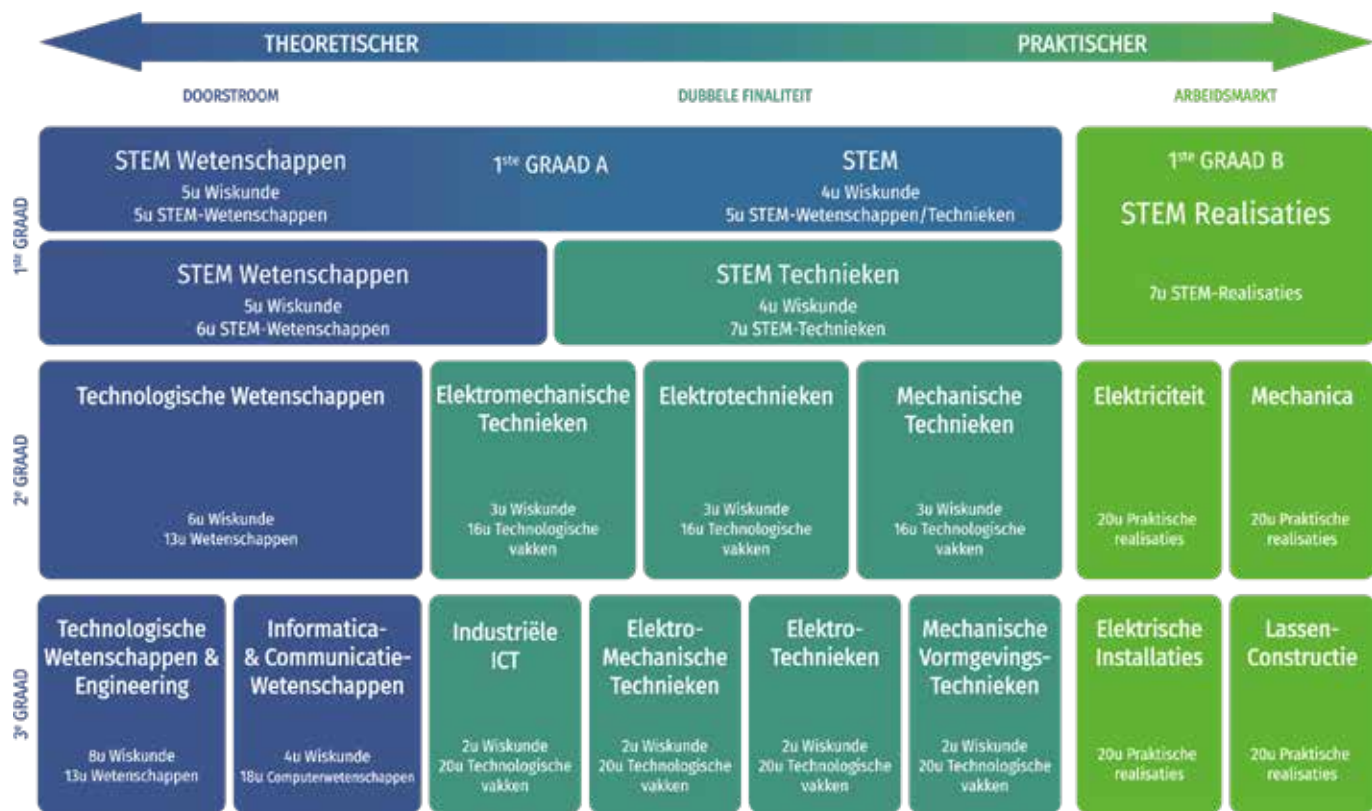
THEORETISCHER

PRAKTISCHER

DOORSTROOM

DUBBELE FINALITEIT

ARBEIDSMARKT

1$^{ste}$ GRAAD

STEM Wetenschappen
5u Wiskunde
5u STEM-Wetenschappen

1$^{ste}$ GRAAD A

STEM
4u Wiskunde
5u STEM-Wetenschappen/Technieken

1$^{ste}$ GRAAD B

STEM Realisaties

STEM Wetenschappen
5u Wiskunde
6u STEM-Wetenschappen

STEM Technieken
4u Wiskunde
7u STEM-Technieken

7u STEM-Realisaties

2$^{e}$ GRAAD

Technologische Wetenschappen
6u Wiskunde
13u Wetenschappen

Elektromechanische Technieken
3u Wiskunde
16u Technologische vakken

Elektrotechnieken
3u Wiskunde
16u Technologische vakken

Mechanische Technieken
3u Wiskunde
16u Technologische vakken

Elektriciteit
20u Praktische realisaties

Mechanica
20u Praktische realisaties

3$^{e}$ GRAAD

Technologische Wetenschappen & Engineering
8u Wiskunde
13u Wetenschappen

Informatica- & Communicatie-Wetenschappen
4u Wiskunde
18u Computerwetenschappen

Industriële ICT
2u Wiskunde
20u Technologische vakken

Elektro-Mechanische Technieken
2u Wiskunde
20u Technologische vakken

Elektro-Technieken
2u Wiskunde
20u Technologische vakken

Mechanische Vormgevings-Technieken
2u Wiskunde
20u Technologische vakken

Elektrische Installaties
20u Praktische realisaties

Lassen-Constructie
20u Praktische realisaties